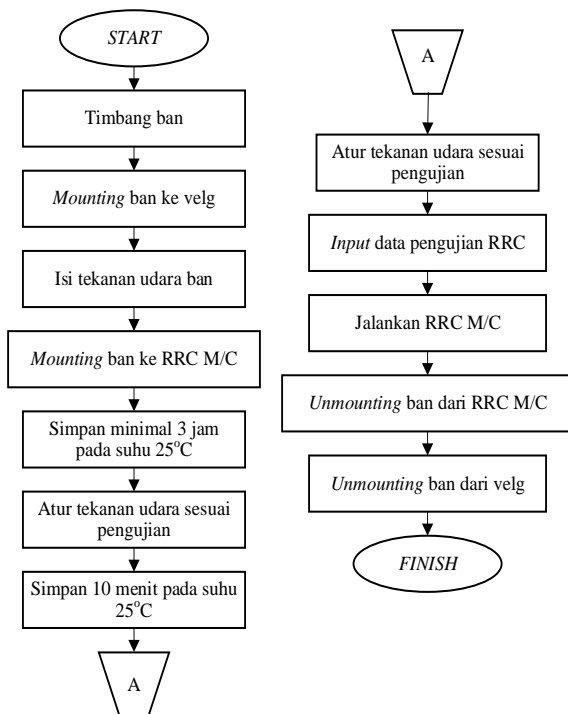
START

Timbang ban

Mounting ban ke velg

Isi tekanan udara ban

Mounting ban ke RRC M/C

Simpan minimal 3 jam pada suhu 25$^{o}$C

Atur tekanan udara sesuai pengujian

Simpan 10 menit pada suhu 25$^{o}$C

A

A

Atur tekanan udara sesuai pengujian

Input data pengujian RRC

Jalankan RRC M/C

Unmounting ban dari RRC M/C

Unmounting ban dari velg

FINISH